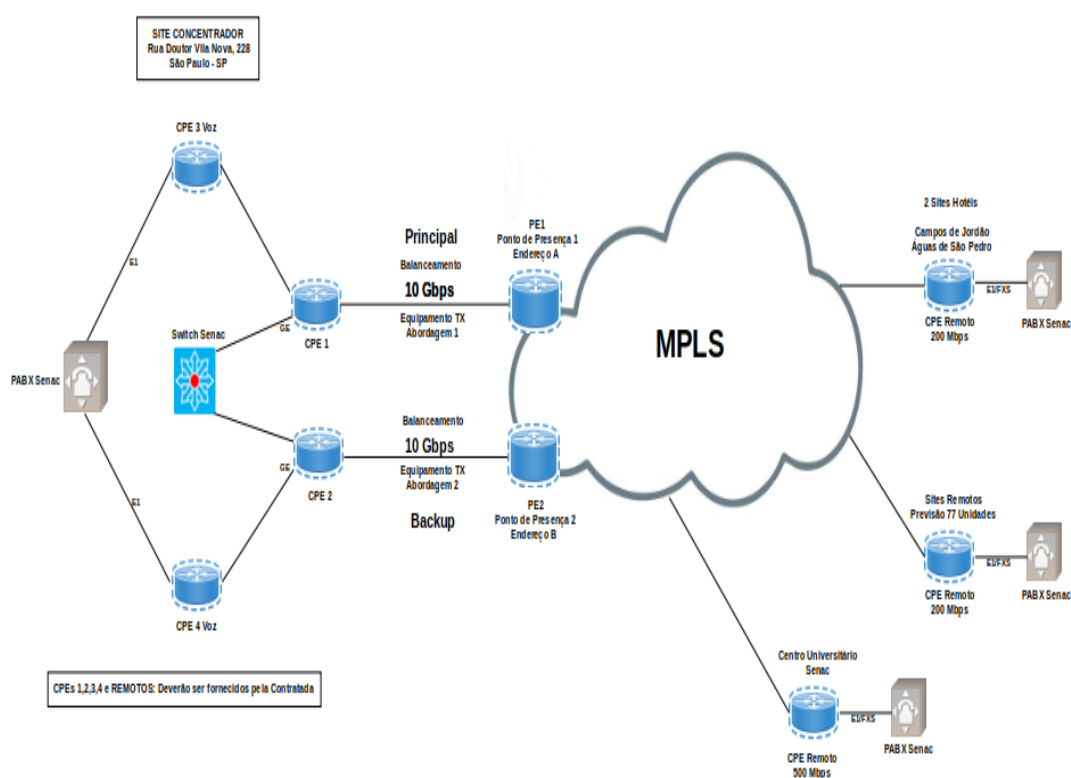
SITE CONCENTRADOR
Rua Doutor Vila Nova, 228
São Paulo - SP

CPE 3 Voz

E1

PABX Senac

E1

CPE 4 Voz

Switch Senac

GE

CPE 1

GE

CPE 2

Principal

Balanceamento

10 Gbps

Equipamento TX
Abordagem 1

Balanceamento

10 Gbps

Equipamento TX
Abordagem 2

Backup

PE1
Ponto de Presença 1
Endereço A

PE2
Ponto de Presença 2
Endereço B

MPLS

2 Sites Hotéis

Campos de Jordão
Águas de São Pedro

E1/FXS

PABX Senac

CPE Remoto
200 Mbps

Sites Remotos
Previsão 77 Unidades

E1/FXS

PABX Senac

CPE Remoto
200 Mbps

Centro Universitário
Senac

E1/FXS

PABX Senac

CPE Remoto
500 Mbps

CPEs 1,2,3,4 e REMOTOS: Deverão ser fornecidos pela Contratada